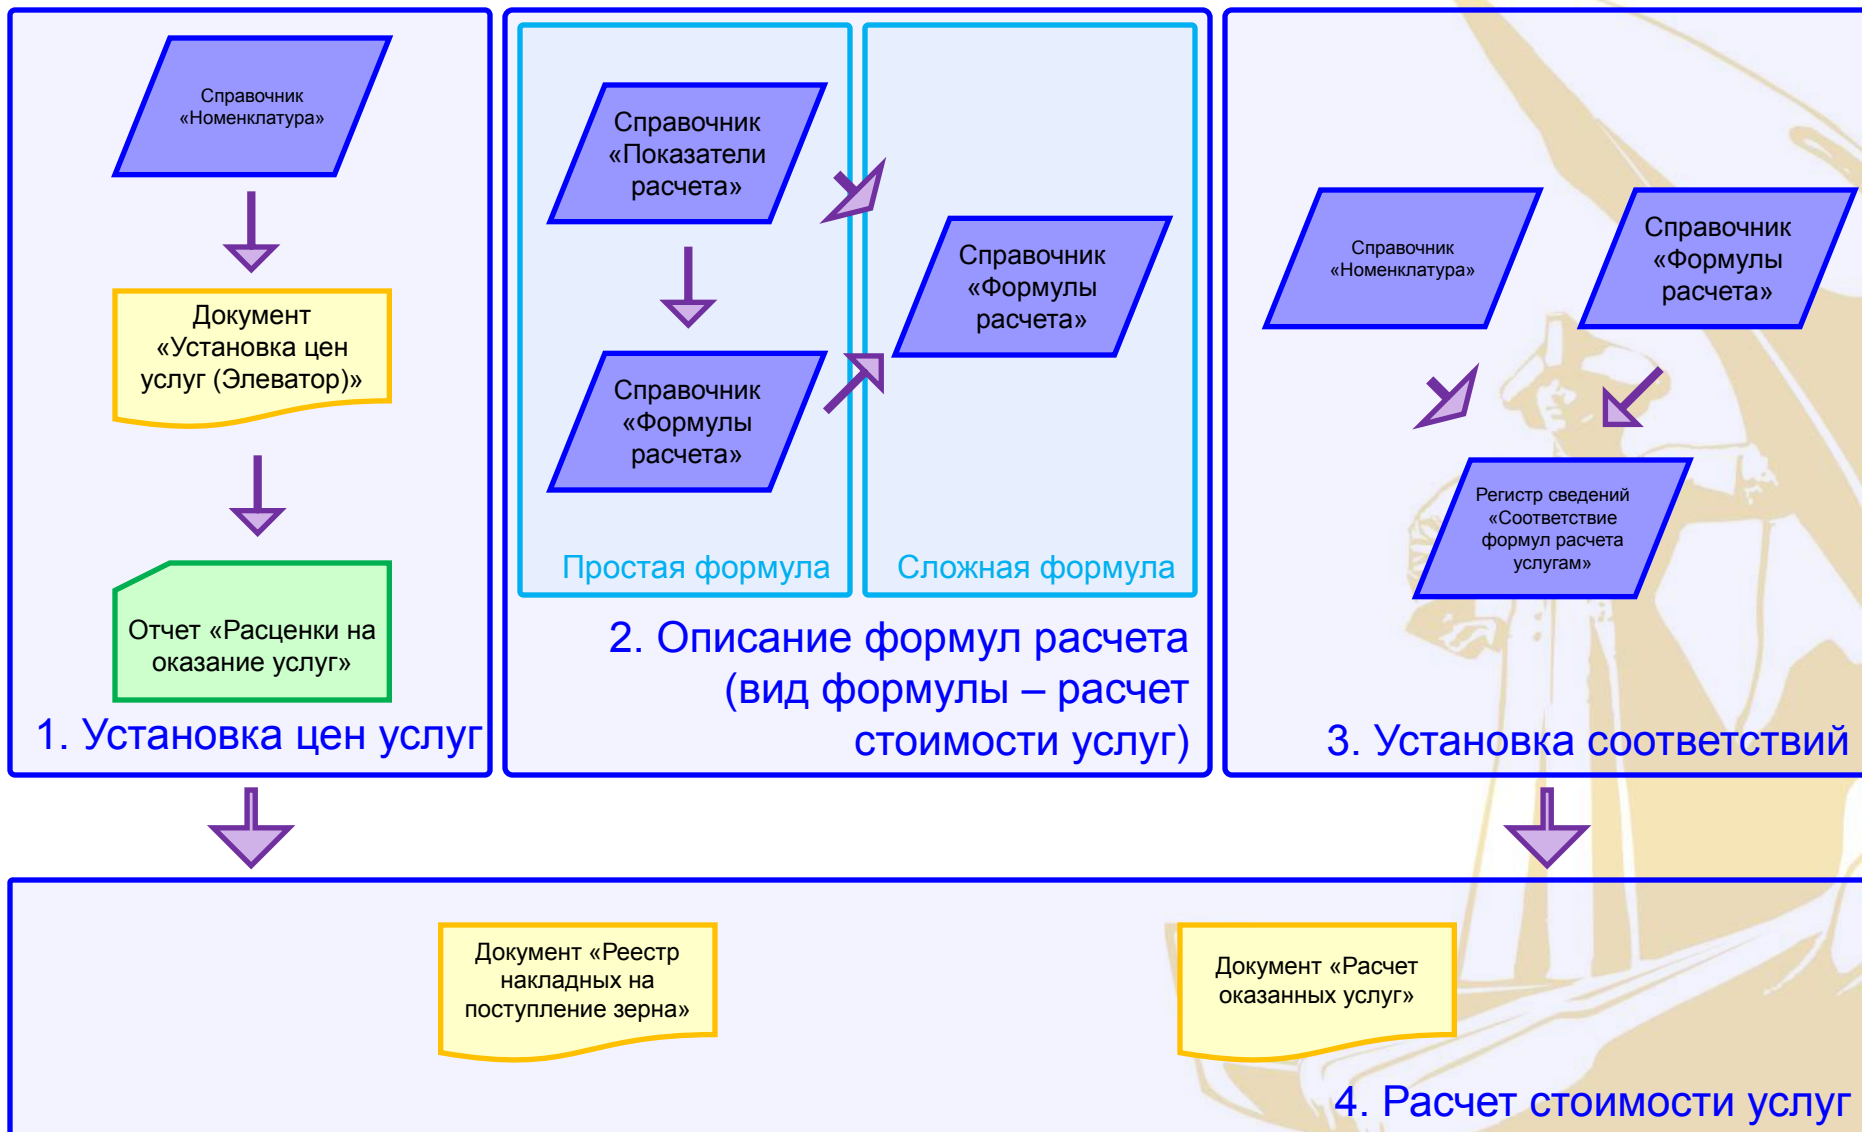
Справочник «Номенклатура»

Документ «Установка цен услуг (Элеватор)»

Отчет «Расценки на оказание услуг»

1. Установка цен услуг

Справочник «Показатели расчета»

Справочник «Формулы расчета»

Простая формула

Справочник «Формулы расчета»

Сложная формула

2. Описание формул расчета (вид формулы – расчет стоимости услуг)

Справочник «Номенклатура»

Справочник «Формулы расчета»

Регистр сведений «Соответствие формул расчета услугам»

3. Установка соответствий

Документ «Реестр накладных на поступление зерна»

Документ «Расчет оказанных услуг»

4. Расчет стоимости услуг